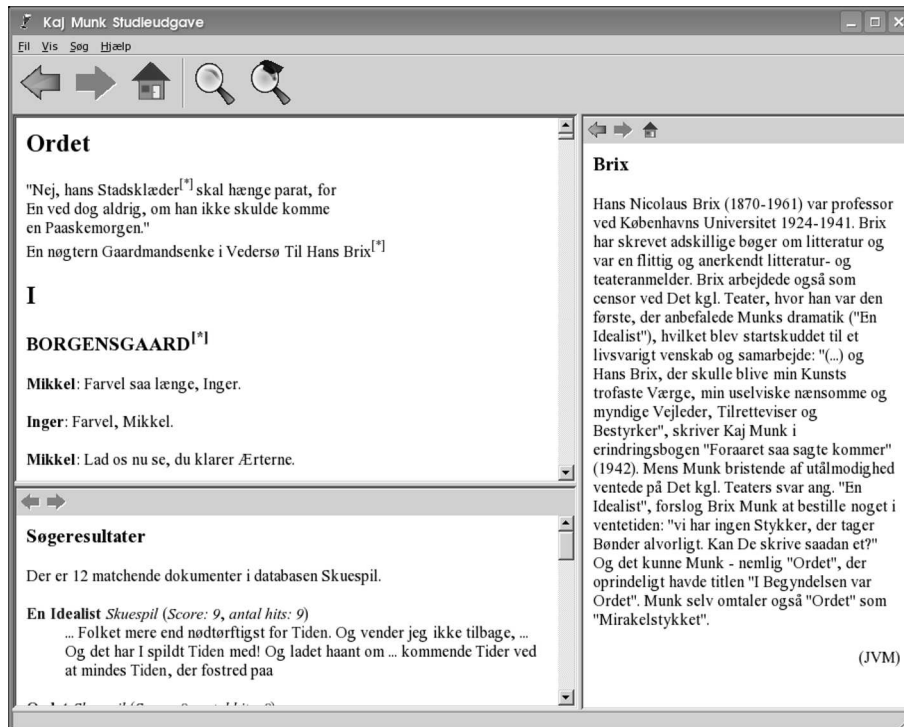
Kaj Munk Studieudgave

Fil Vis Søg Hjælp

Ordet

"Nej, hans Stadsklæder[*] skal hænge parat, for En ved dog aldrig, om han ikke skulde komme en Paaskemorgen."

En nøgtern Gaardmandsenke i Vedersø Til Hans Brix[*]

I

BORGENSGAARD[*]

Mikkel: Farvel saa længe, Inger.

Inger: Farvel, Mikkel.

Mikkel: Lad os nu se, du klarer Ærterne.

Søgeresultater

Der er 12 matchende dokumenter i databasen Skuespil.

En Idealist Skuespil (Score: 9, antal hits: 9)
... Folket mere end nødtørftigst for Tiden. Og vender jeg ikke tilbage, ... Og det har I spildt Tiden med! Og ladet haant om ... kommende Tider ved at mindes Tiden, der fostred paa

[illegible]

Brix

Hans Nicolaus Brix (1870-1961) var professor ved Københavns Universitet 1924-1941. Brix har skrevet adskillige bøger om litteratur og var en flittig og anerkendt litteratur- og teateranmelder. Brix arbejdede også som censor ved Det kgl. Teater, hvor han var den første, der anbefalede Munks dramatik ("En Idealist"), hvilket blev startskuddet til et livsvarigt venskab og samarbejde: "(...) og Hans Brix, der skulle blive min Kunsts trofaste Værge, min uselviske nænsomme og myndige Vejleder, Tilretteviser og Bestyrker", skriver Kaj Munk i erindringsbogen "Foraaret saa sagte kommer" (1942). Mens Munk bristende af utålmodighed ventede på Det kgl. Teaters svar ang. "En Idealist", forslog Brix Munk at bestille noget i ventetiden: "vi har ingen Stykker, der tager Bønder alvorligt. Kan De skrive saadan et?" Og det kunne Munk - nemlig "Ordet", der oprindeligt havde titlen "I Begyndelsen var Ordet". Munk selv omtaler også "Ordet" som "Mirakelstykket".

(JVM)